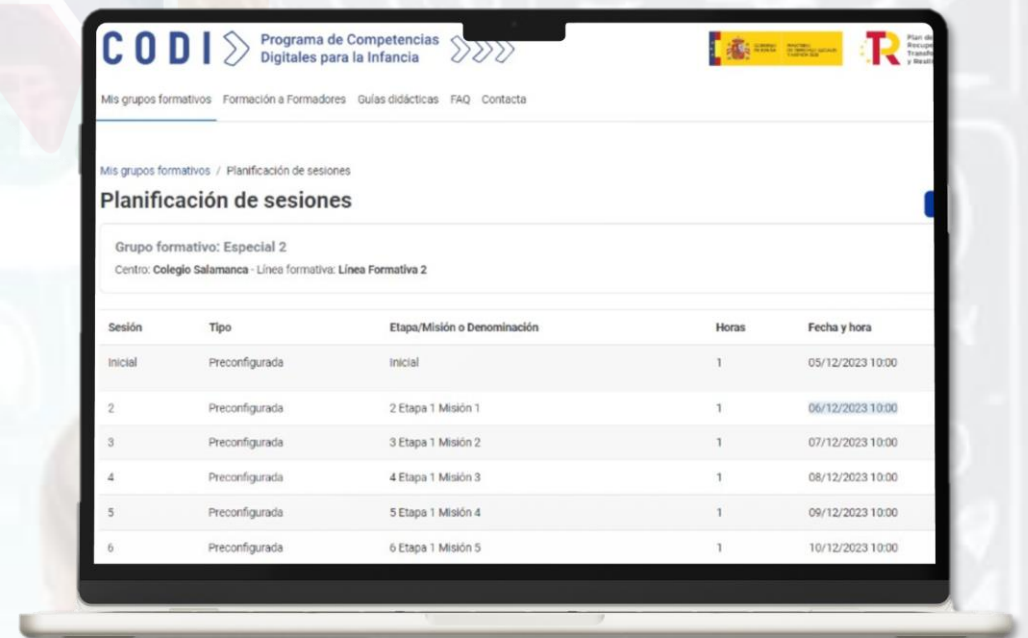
CODI Programa de Competencias Digitales para la Infancia

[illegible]

Plan de Recupe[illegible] Transfo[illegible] y Resili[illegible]

Mis grupos formativos Formación a Formadores Guías didácticas FAQ Contacta

Mis grupos formativos / Planificación de sesiones

Planificación de sesiones

Grupo formativo: Especial 2

Centro: Colegio Salamanca - Línea formativa: Línea Formativa 2

| Sesión | Tipo | Etapa/Misión o Denominación | Horas | Fecha y hora |
|---|---|---|---|---|
| Inicial | Preconfigurada | Inicial | 1 | 05/12/2023 10:00 |
| 2 | Preconfigurada | 2 Etapa 1 Misión 1 | 1 | 06/12/2023 10:00 |
| 3 | Preconfigurada | 3 Etapa 1 Misión 2 | 1 | 07/12/2023 10:00 |
| 4 | Preconfigurada | 4 Etapa 1 Misión 3 | 1 | 08/12/2023 10:00 |
| 5 | Preconfigurada | 5 Etapa 1 Misión 4 | 1 | 09/12/2023 10:00 |
| 6 | Preconfigurada | 6 Etapa 1 Misión 5 | 1 | 10/12/2023 10:00 |